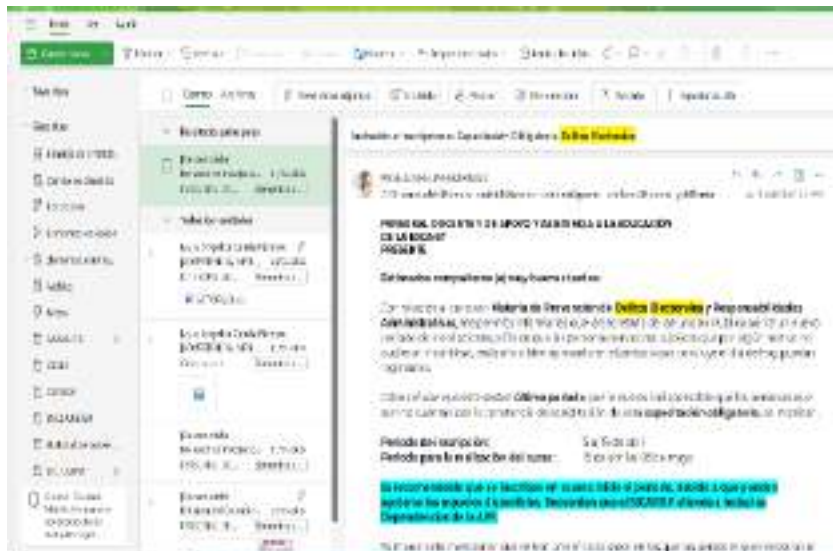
Inicio Ver Ayuda

Correo nuevo

Bandeja de entrada

Invitación a inscribirse a Capacitación Obligatoria Delitos Electorales

PERSONAL DOCENTE Y DE APOYO Y ASISTENCIA A LA EDUCACIÓN
DE LA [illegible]
PRESENTE

Estimadas compañeras (o) muy buenas tardes:

Con relación a un curso Historia de Perú sobre los Delitos Electorales y Responsabilidades Administrativas, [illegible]

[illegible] Último periodo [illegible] capacitación obligatoria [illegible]

Periodo de inscripción: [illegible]
Periodo para la realización del curso: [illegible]

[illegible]

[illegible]